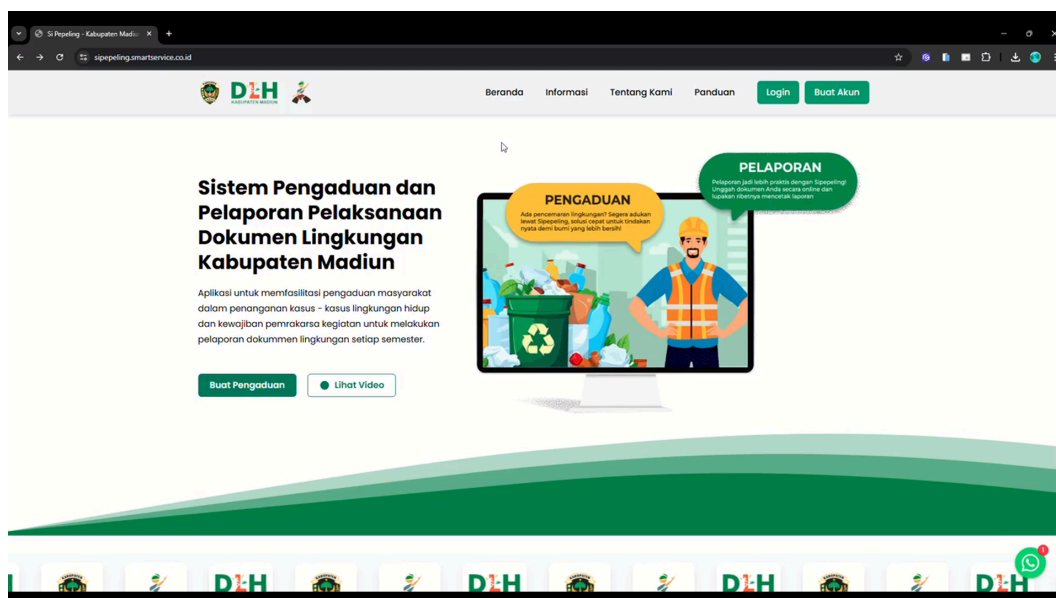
Si Pepeling - Kabupaten Madiu ×
sipepeling.smartservice.co.id

DLH KABUPATEN MADIUN

Beranda Informasi Tentang Kami Panduan Login Buat Akun

Sistem Pengaduan dan Pelaporan Pelaksanaan Dokumen Lingkungan Kabupaten Madiun

Aplikasi untuk memfasilitasi pengaduan masyarakat dalam penanganan kasus - kasus lingkungan hidup dan kewajiban pemrakarsa kegiatan untuk melakukan pelaporan dokummen lingkungan setiap semester.

Buat Pengaduan Lihat Video

PENGADUAN
Ada pencemaran lingkungan? Segera adukan lewat Sipepeling, solusi cepat untuk tindakan nyata demi bumi yang lebih bersih!

PELAPORAN
Pelaporan jadi lebih praktis dengan Sipepeling! Unggah dokumen Anda secara online dan lupakan ribetnya mencetak laporan.

DLH DLH DLH DLH

1